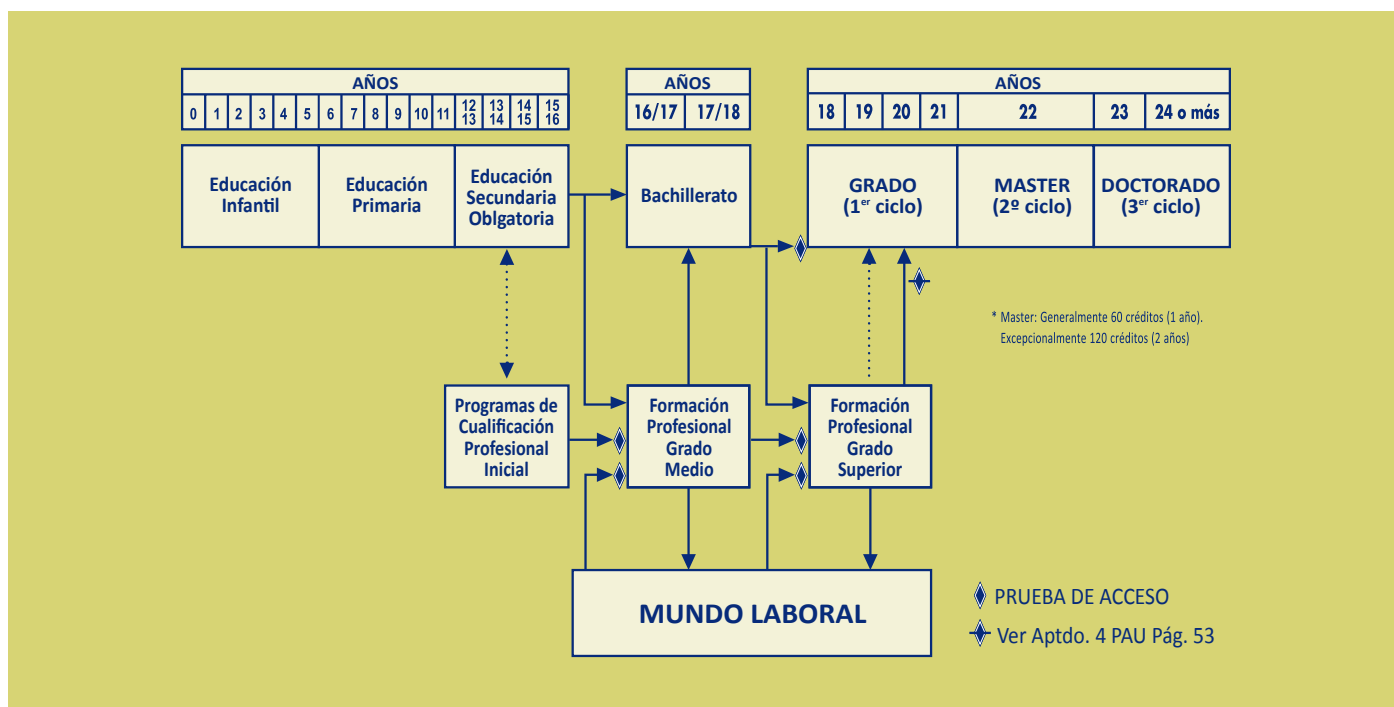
| AÑOS | | | | | | | | | | | | | | |
|---|---|---|---|---|---|---|---|---|---|---|---|---|---|---|
| 0 | 1 | 2 | 3 | 4 | 5 | 6 | 7 | 8 | 9 | 10 | 11 | 12 13 | 13 14 | 14 15 | 15 16 |

| AÑOS | |
|---|---|
| 16/17 | 17/18 |

| AÑOS | | | | | | |
|---|---|---|---|---|---|---|
| 18 | 19 | 20 | 21 | 22 | 23 | 24 o más |

Educación Infantil

Educación Primaria

Educación Secundaria Oblgatoria

Bachillerato

GRADO (1$^{er}$ ciclo)

MASTER (2º ciclo)

DOCTORADO (3$^{er}$ ciclo)

* Master: Generalmente 60 créditos (1 año). Excepcionalmente 120 créditos (2 años)

Programas de Cualificación Profesional Inicial

Formación Profesional Grado Medio

Formación Profesional Grado Superior

MUNDO LABORAL

PRUEBA DE ACCESO

Ver Aptdo. 4 PAU Pág. 53